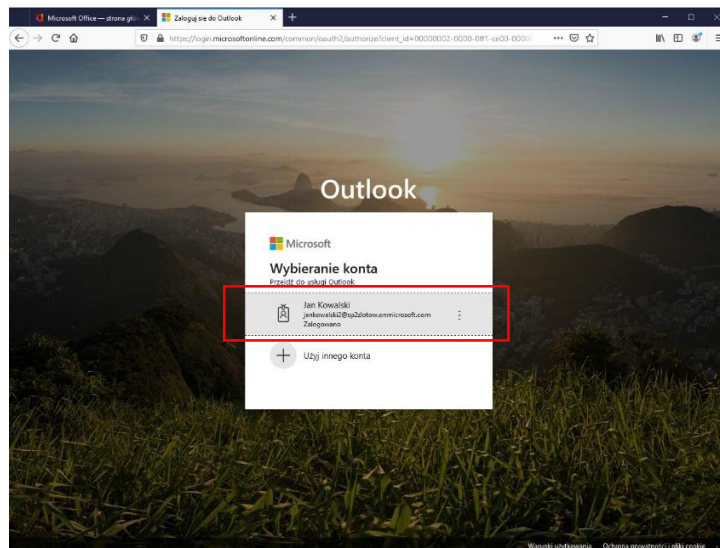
Microsoft Office — strona głó ×
Zaloguj się do Outlook ×
+
https://login.microsoftonline.com/common/oauth2/authorize?client_id=00000002-0000-0ff1-ce00-0000
···

Outlook

Microsoft
Wybieranie konta
Przejdź do usługi Outlook
Jan Kowalski
jankowalski2@sp2zlotow.onmicrosoft.com
Zalogowano
Użyj innego konta

Warunki użytkowania   Ochrona prywatności i pliki cookie